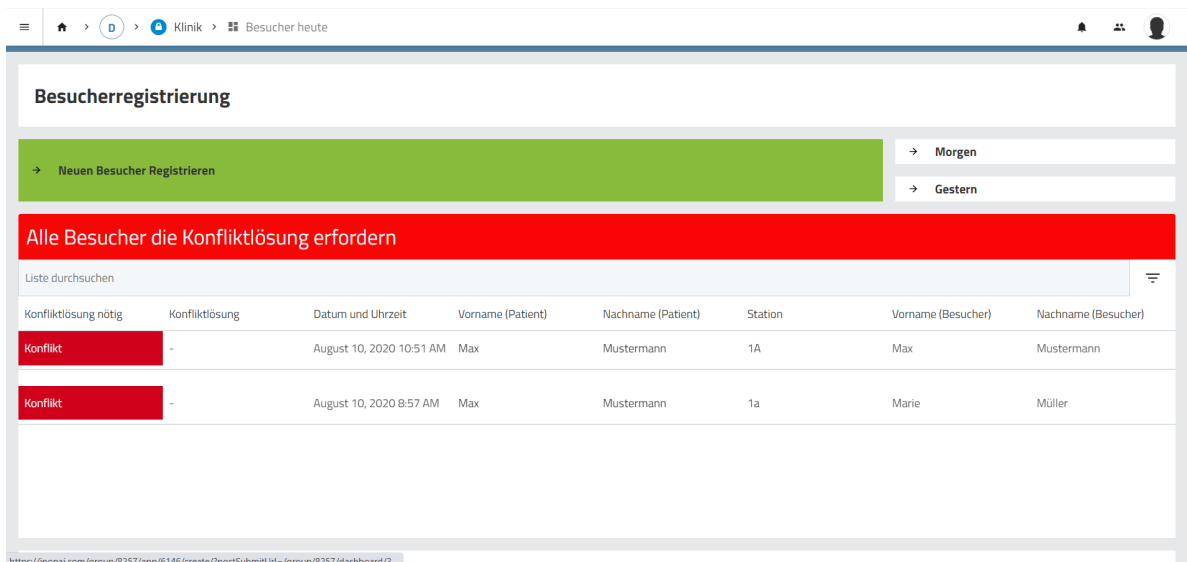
D › Klinik › Besucher heute

Besucherregistrierung

→ Neuen Besucher Registrieren

→ Morgen

→ Gestern

Alle Besucher die Konfliktlösung erfordern

Liste durchsuchen

| Konfliktlösung nötig | Konfliktlösung | Datum und Uhrzeit | Vorname (Patient) | Nachname (Patient) | Station | Vorname (Besucher) | Nachname (Besucher) |
|---|---|---|---|---|---|---|---|
| Konflikt | - | August 10, 2020 10:51 AM | Max | Mustermann | 1A | Max | Mustermann |
| Konflikt | - | August 10, 2020 8:57 AM | Max | Mustermann | 1a | Marie | Müller |

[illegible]